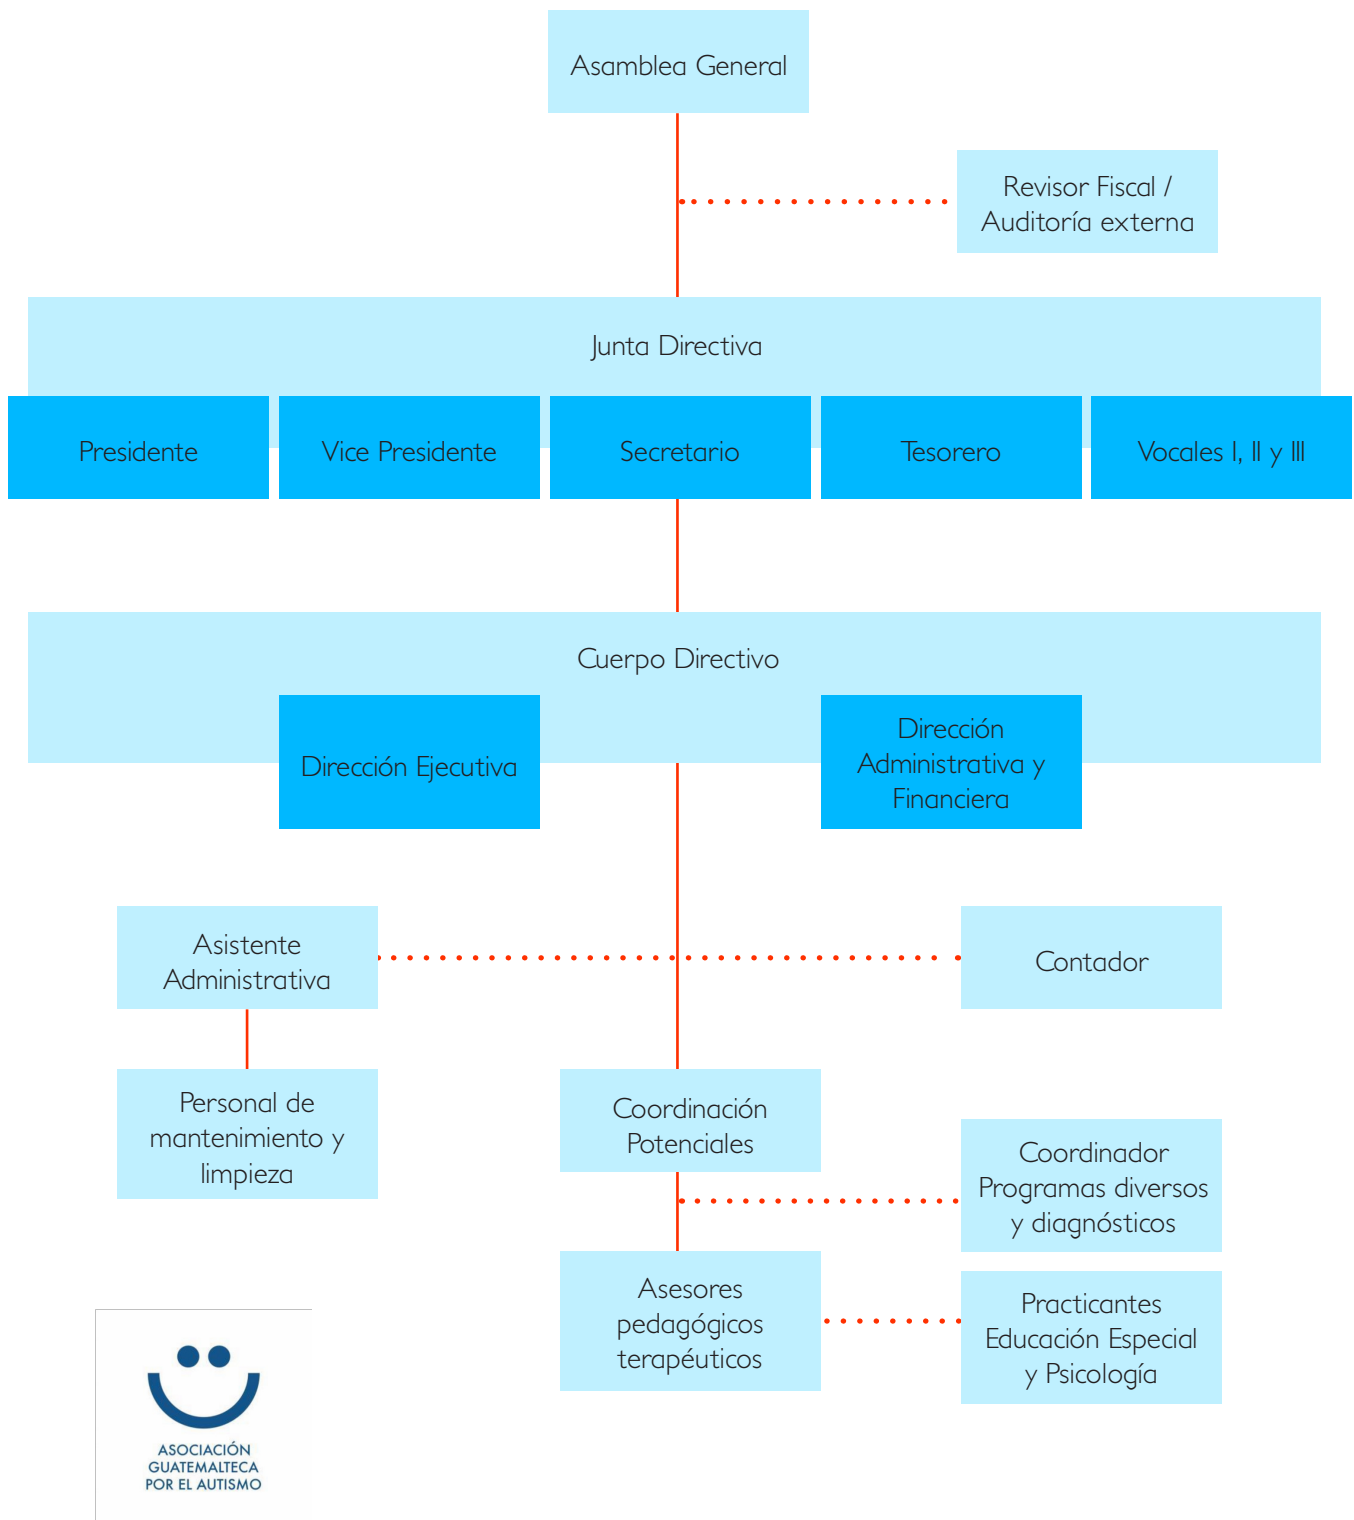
Asamblea General

Revisor Fiscal / Auditoría externa

Junta Directiva

Presidente

Vice Presidente

Secretario

Tesorero

Vocales I, II y III

Cuerpo Directivo

Dirección Ejecutiva

Dirección Administrativa y Financiera

Asistente Administrativa

Contador

Personal de mantenimiento y limpieza

Coordinación Potenciales

Coordinador Programas diversos y diagnósticos

Asesores pedagógicos terapéuticos

Practicantes Educación Especial y Psicología

ASOCIACIÓN GUATEMALTECA POR EL AUTISMO